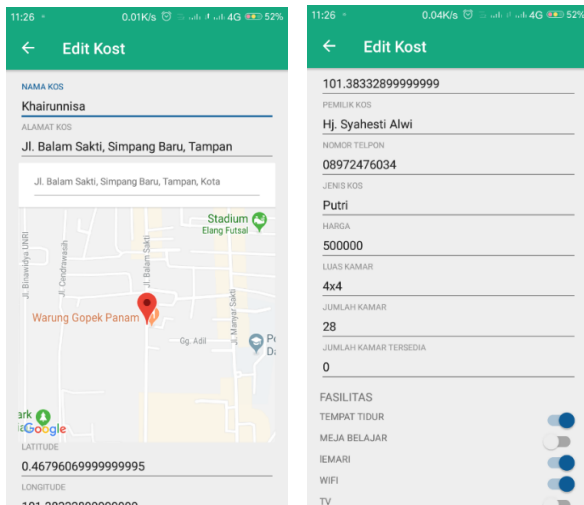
11:26 0.01K/s 4G 52%

Edit Kost

NAMA KOS
Khairunnisa
ALAMAT KOS
Jl. Balam Sakti, Simpang Baru, Tampan
Jl. Balam Sakti, Simpang Baru, Tampan, Kota

Stadium
Elang Futsal
Jl. Binawidya UNRI
Jl. Cendrawasih
Jl. Balam Sakti
Warung Gopek Panam
Gg. Adil
Jl. Manyar Sakti
P
Da
ark
Google
LATITUDE
0.46796069999999995
LONGITUDE
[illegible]

11:26 0.04K/s 4G 52%

Edit Kost

101.38332899999999
PEMILIK KOS
Hj. Syahesti Alwi
NOMOR TELPON
08972476034
JENIS KOS
Putri
HARGA
500000
LUAS KAMAR
4x4
JUMLAH KAMAR
28
JUMLAH KAMAR TERSEDIA
0
FASILITAS
TEMPAT TIDUR
MEJA BELAJAR
lEMARI
WIFI
TV